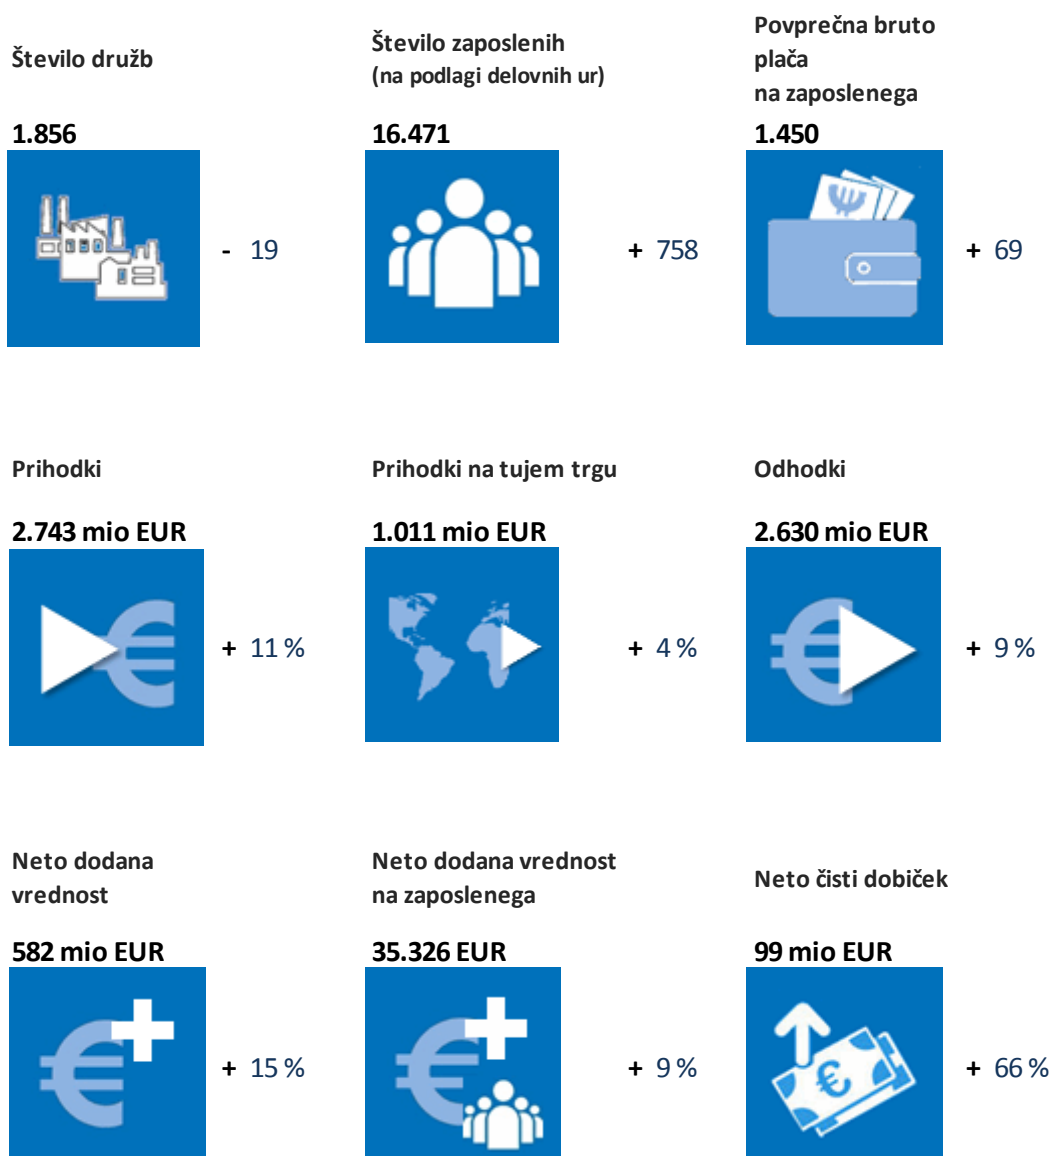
Število družb

1.856

- 19

Število zaposlenih
(na podlagi delovnih ur)

16.471

+ 758

Povprečna bruto plača
na zaposlenega

1.450

+ 69

Prihodki

2.743 mio EUR

+ 11 %

Prihodki na tujem trgu

1.011 mio EUR

+ 4 %

Odhodki

2.630 mio EUR

+ 9 %

Neto dodana vrednost

582 mio EUR

+ 15 %

Neto dodana vrednost na zaposlenega

35.326 EUR

+ 9 %

Neto čisti dobiček

99 mio EUR

+ 66 %